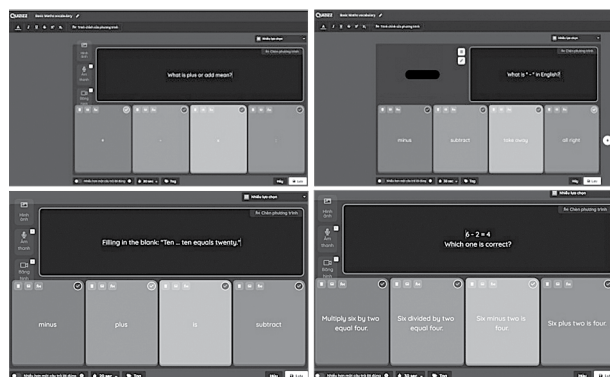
QUIZIZZ Basic Maths vocabulary

Trình chỉnh sửa phương trình

Nhiều lựa chọn

Chèn phương trình

Hình ảnh

Âm thanh

Video

What is plus or add mean?

+

-

×

÷

Hủy

Lưu

QUIZIZZ Basic Maths vocabulary

Trình chỉnh sửa phương trình

Nhiều lựa chọn

Chèn phương trình

What is " - " in English?

minus

subtract

take away

all right

Hủy

Lưu

Nhiều lựa chọn

Chèn phương trình

Hình ảnh

Âm thanh

Đường dẫn

Filling in the blank: "Ten ... ten equals twenty."

minus

plus

is

subtract

Nhiều lựa chọn

Chèn phương trình

Hình ảnh

Âm thanh

Đường dẫn

6 - 2 = 4

Which one is correct?

Multiply six by two equal four.

Six divided by two equal four.

Six minus two is four.

Six plus two is four.

Hủy

Lưu